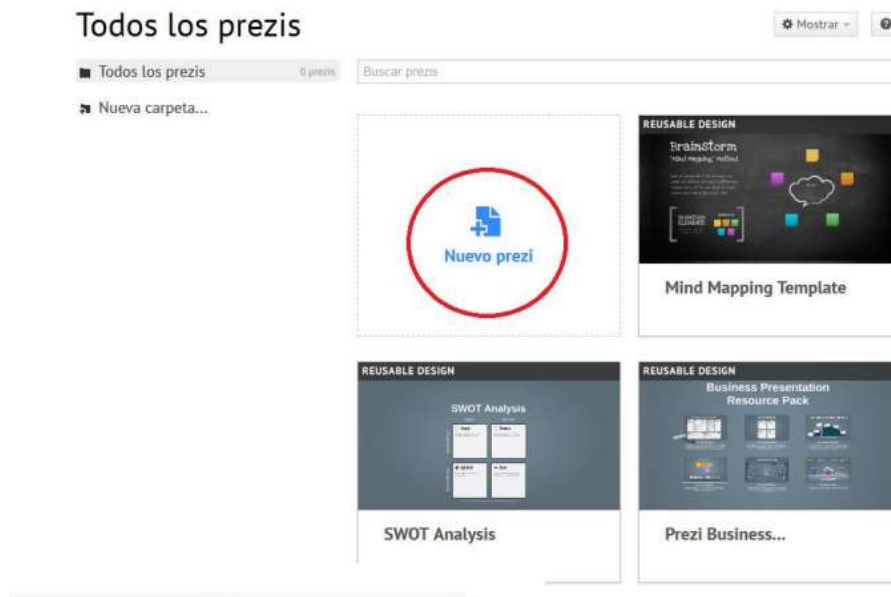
Todos los prezis

Mostrar

Todos los prezis 0 prezis

Nueva carpeta...

Buscar prezis

Nuevo prezi

REUSABLE DESIGN

BrainStorm
"Mind Mapping" Method

Mind Mapping Template

REUSABLE DESIGN

SWOT Analysis

SWOT Analysis

REUSABLE DESIGN

Business Presentation Resource Pack

Prezi Business...